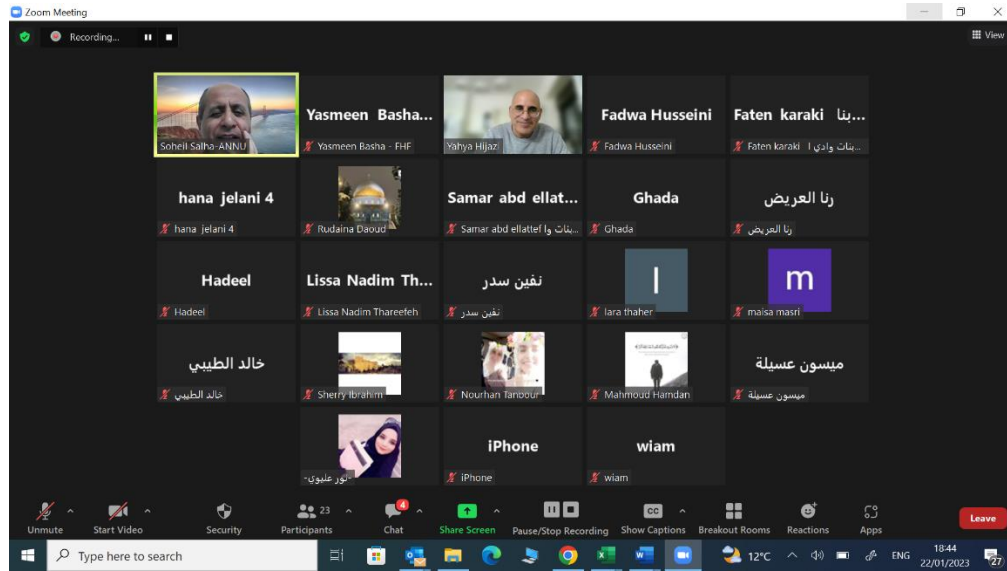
Zoom Meeting

Recording...

View

Soheil Salha-ANNU

Yasmeen Basha...
Yasmeen Basha - FHF

Yahya Hijazi

Fadwa Husseini
Fadwa Husseini

Faten karaki بنا...
Faten karaki | بنات وادي...

hana jelani 4
hana jelani 4

Rudaina Daoud

Samar abd ellat...
Samar abd ellatef بنات وا...

Ghada
Ghada

رنا العريض
رنا العريض

Hadeel
Hadeel

Lissa Nadim Th...
Lissa Nadim Thareefeh

نفين سدر
نفين سدر

l
lara thaher

m
maisa masri

خالد الطيبي
خالد الطيبي

Sherry Ibrahim

Nourhan Tanbour

Mahmoud Hamdan

ميسون عسيلة
ميسون عسيلة

نور عليوي-

iPhone
iPhone

wiam
wiam

Unmute
Start Video
Security
23
Participants
4
Chat
Share Screen
Pause/Stop Recording
CC
Show Captions
Breakout Rooms
Reactions
Apps
Leave

Type here to search
12°C
ENG
18:44
22/01/2023
27